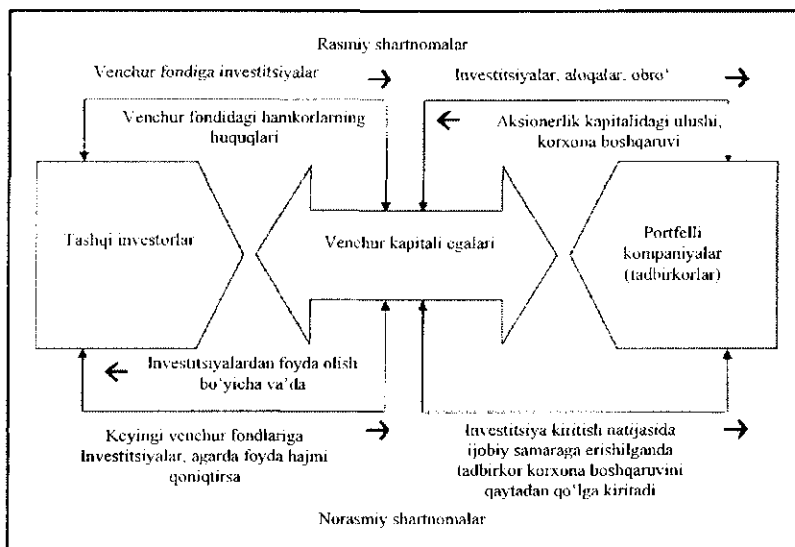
Rasmiy shartnomalar

Venchur fondiga investitsiyalar →

Investitsiyalar, aloqalar, obro' →

Venchur fondidagi hamkorlarning huquqlari

← Aksionerlik kapitalidagi ulushi, korxona boshqaruvi

Tashqi investorlar

Venchur kapitali egalari

Portfelli kompaniyalar (tadbirkorlar)

← Investitsiyalardan foyda olish bo'yicha va'da

Keyingi venchur fondlariga investitsiyalar, agarda foyda hajmi qoniqtirsa →

Investitsiya kiritish natijasida ijobiy samaraga erishilganda tadbirkor korxona boshqaruvini qaytadan qo'lga kiritadi →

Norasmiy shartnomalar